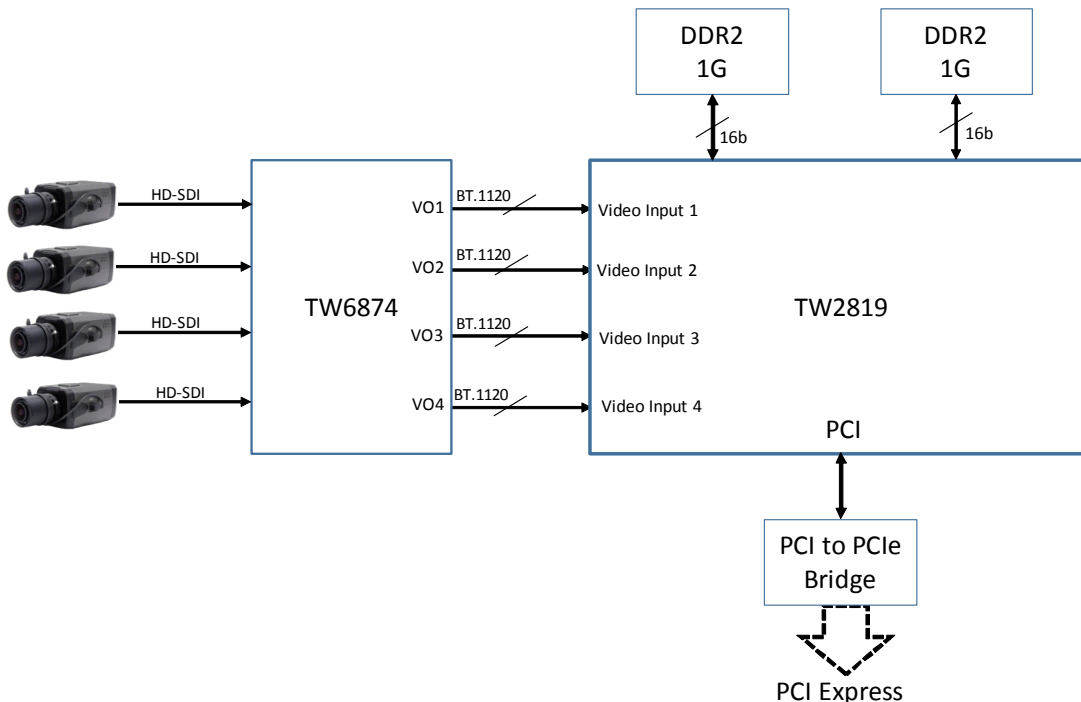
DDR2
1G

DDR2
1G

16b

16b

HD-SDI

HD-SDI

HD-SDI

HD-SDI

TW6874

VO1

VO2

VO3

VO4

BT.1120

BT.1120

BT.1120

BT.1120

Video Input 1

Video Input 2

Video Input 3

Video Input 4

TW2819

PCI

PCI to PCIe
Bridge

PCI Express